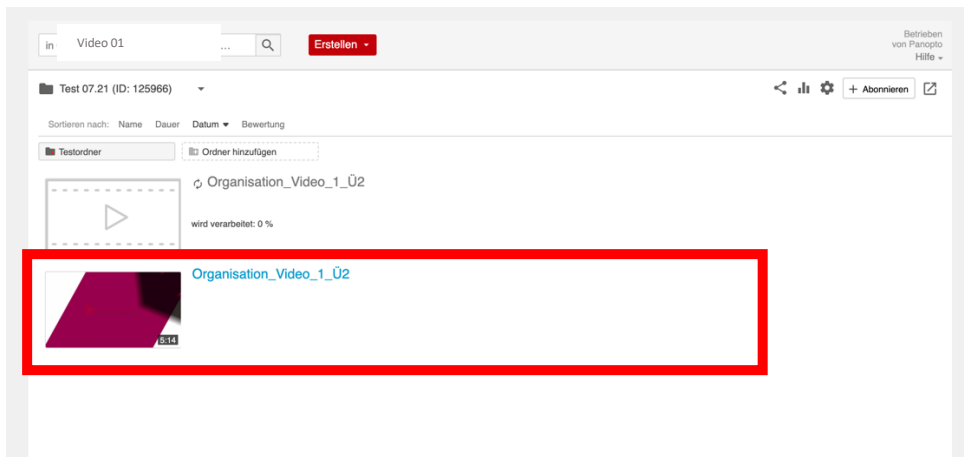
in Video 01 ...

Erstellen

Betrieben von Panopto
Hilfe

Test 07.21 (ID: 125966)

Abonnieren

Sortieren nach: Name Dauer Datum Bewertung

Testordner

Ordner hinzufügen

Organisation_Video_1_Ü2

wird verarbeitet: 0 %

Organisation_Video_1_Ü2

5:14